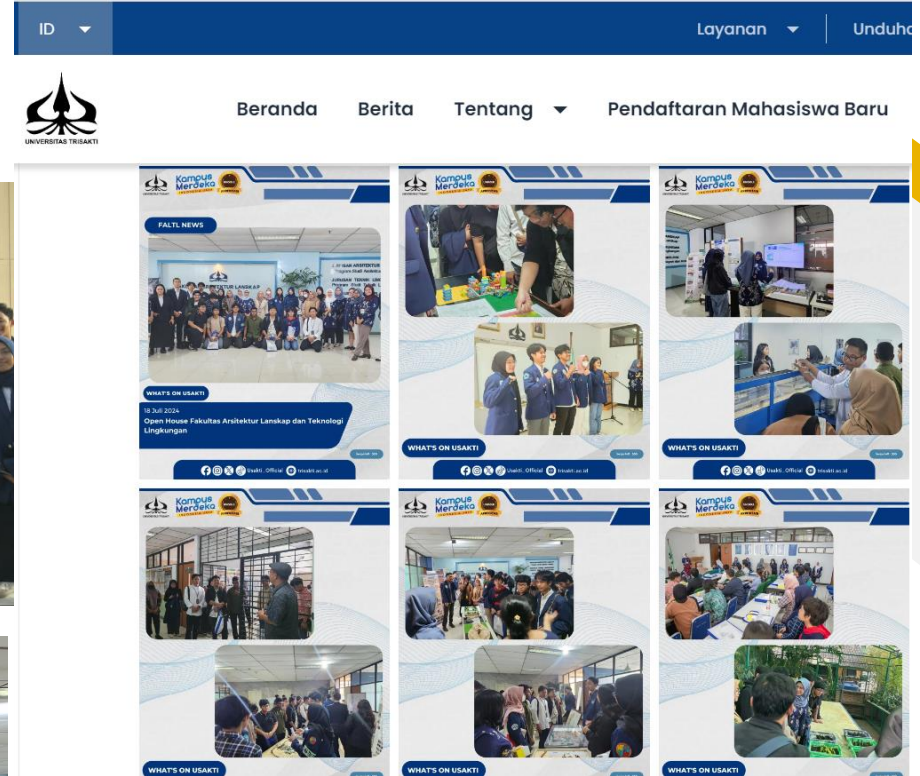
ID

Layanan

Unduha

UNIVERSITAS TRISAKTI

Beranda

Berita

Tentang

Pendaftaran Mahasiswa Baru

Kampus Merdeka

FALTL NEWS

ARSITEKTUR LANSKAP

WHAT'S ON USAKTI

18 Juli 2024

Open House Fakultas Arsitektur Lanskap dan Teknologi Lingkungan

Usakti_Official trisakti.ac.id

Kampus Merdeka

WHAT'S ON USAKTI

Usakti_Official trisakti.ac.id

Kampus Merdeka

WHAT'S ON USAKTI

Usakti_Official trisakti.ac.id

Kampus Merdeka

WHAT'S ON USAKTI

Kampus Merdeka

WHAT'S ON USAKTI

Kampus Merdeka

WHAT'S ON USAKTI